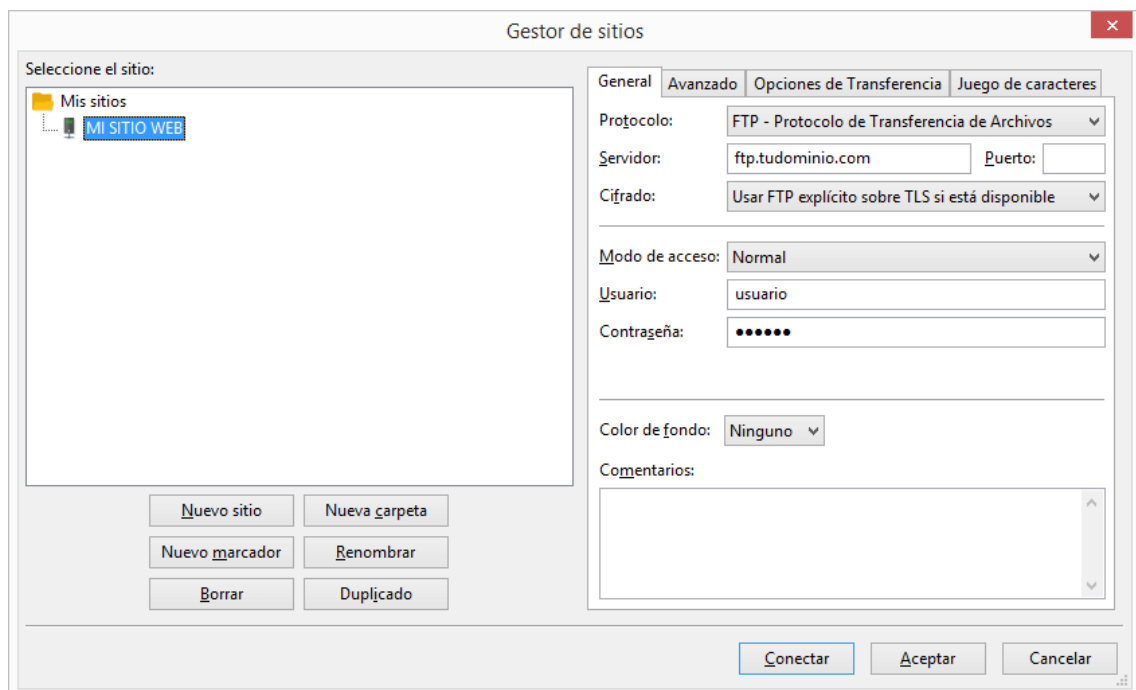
Gestor de sitios

Seleccione el sitio:

Mis sitios
MI SITIO WEB

Nuevo sitio
Nueva carpeta
Nuevo marcador
Renombrar
Borrar
Duplicado

General | Avanzado | Opciones de Transferencia | Juego de caracteres

Protocolo: FTP - Protocolo de Transferencia de Archivos
Servidor: ftp.tudominio.com
Puerto:
Cifrado: Usar FTP explícito sobre TLS si está disponible

Modo de acceso: Normal
Usuario: usuario
Contraseña: ●●●●●●

Color de fondo: Ninguno

Comentarios:

Conectar
Aceptar
Cancelar